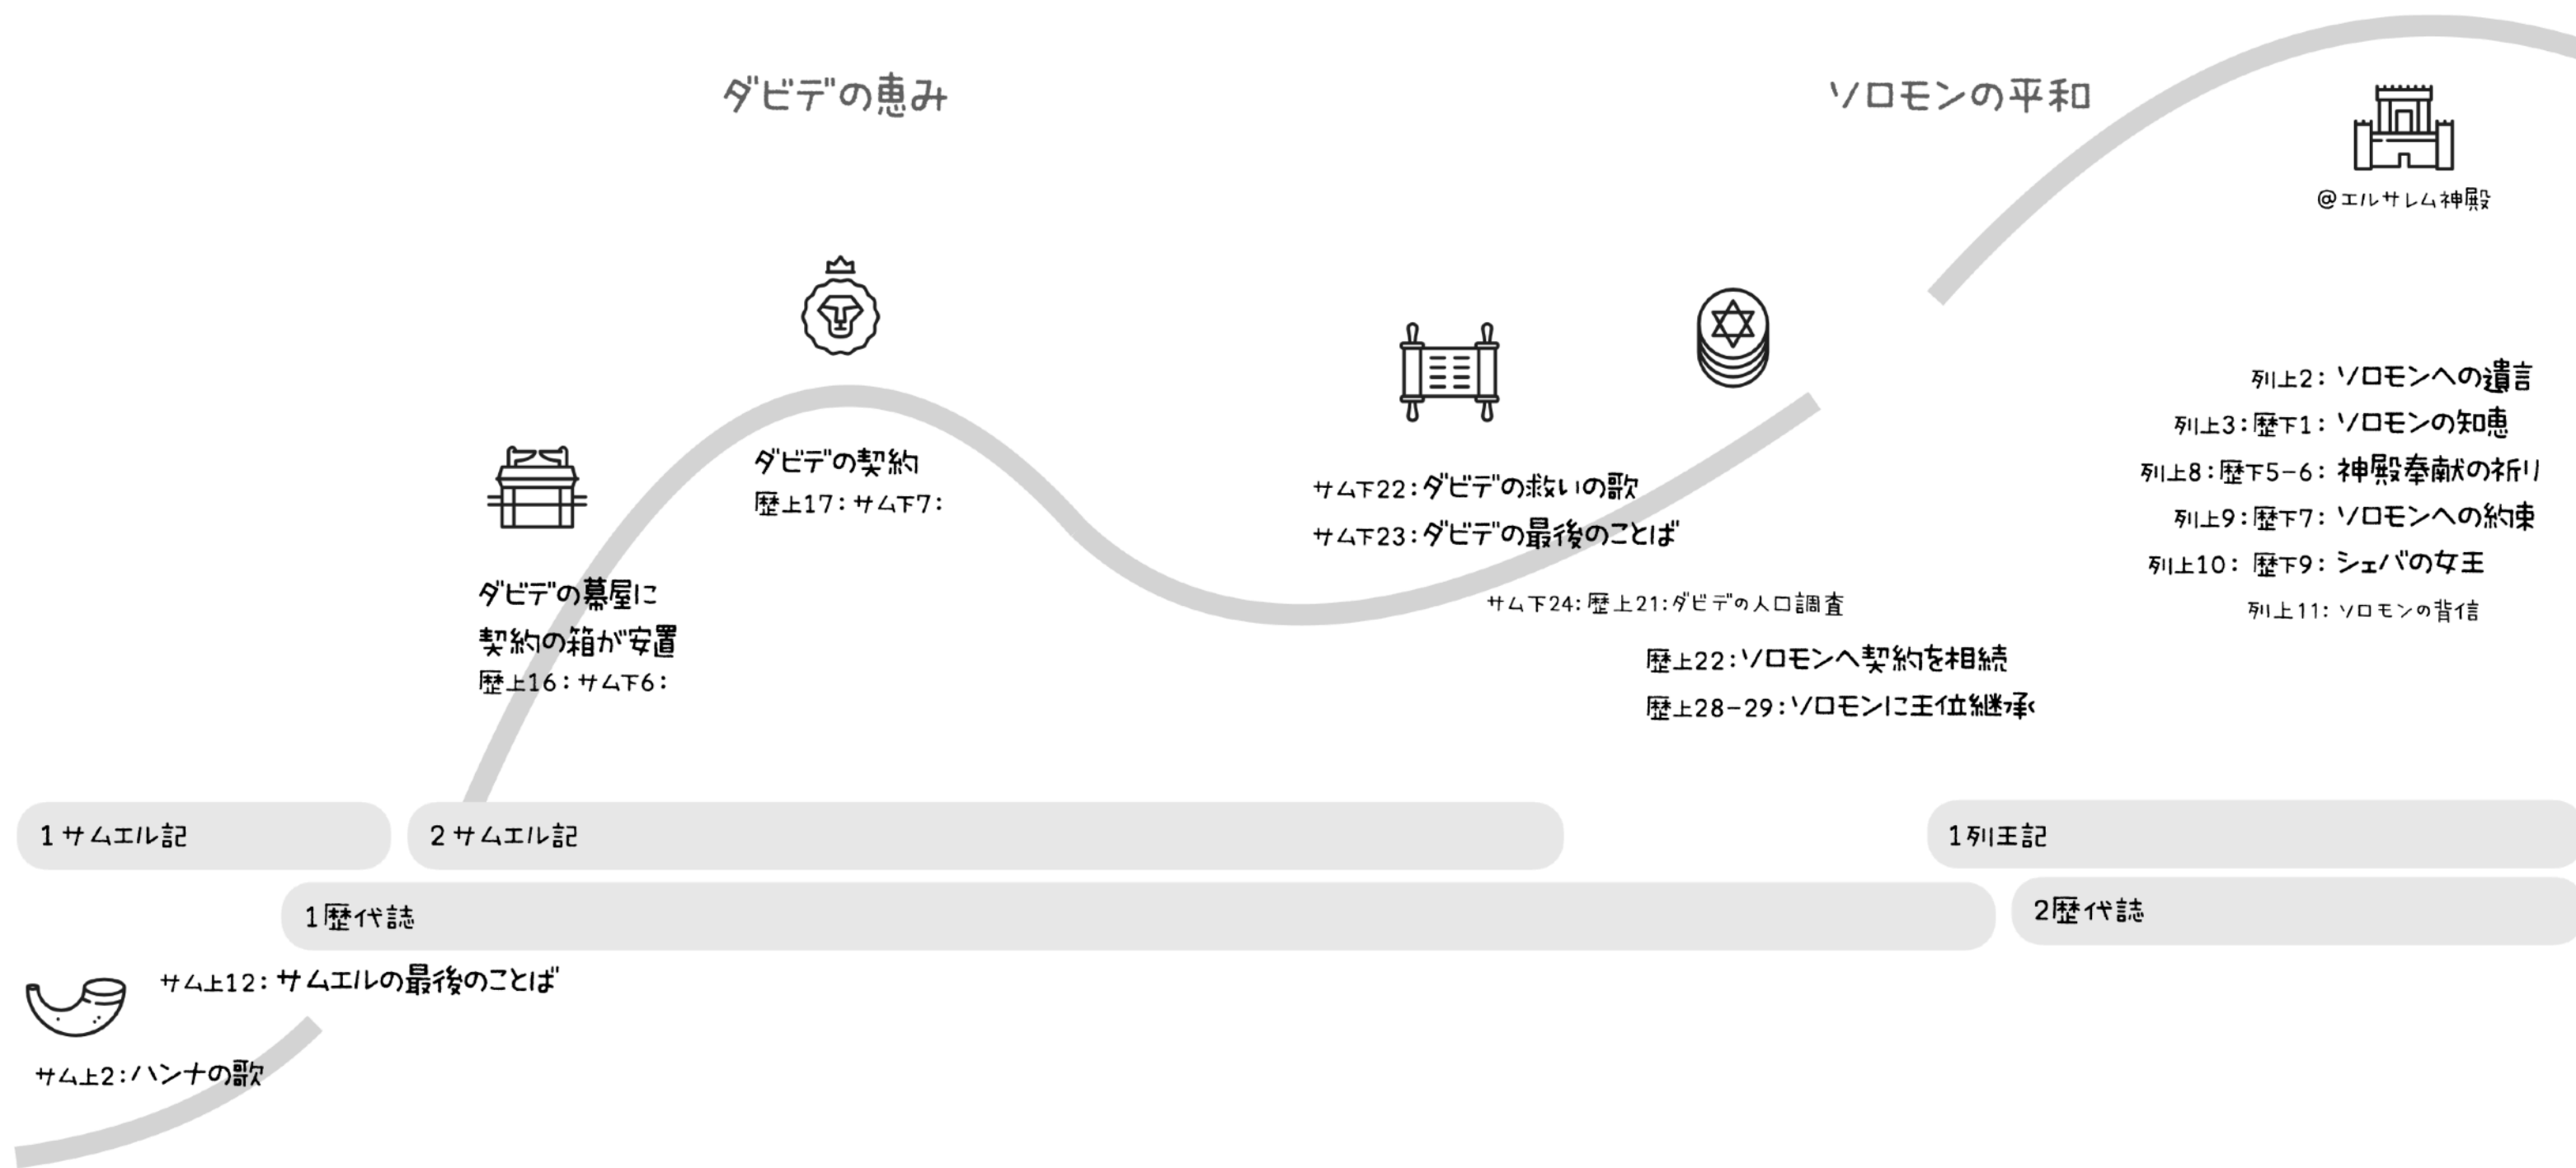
ダビデの恵み

ソロモンの平和

@エルサレム神殿

ダビデの契約
歴上17：サム下7：

ダビデの幕屋に
契約の箱が安置
歴上16：サム下6：

サム下22：ダビデの救いの歌
サム下23：ダビデの最後のことば

サム下24：歴上21：ダビデの人口調査

歴上22：ソロモンへ契約を相続
歴上28−29：ソロモンに王位継承

列上2：ソロモンへの遺言
列上3：歴下1：ソロモンの知恵
列上8：歴下5−6：神殿奉献の祈り
列上9：歴下7：ソロモンへの約束
列上10：歴下9：シェバの女王
列上11：ソロモンの背信

1サムエル記

2サムエル記

1列王記

1歴代誌

2歴代誌

サム上12：サムエルの最後のことば

サム上2：ハンナの歌